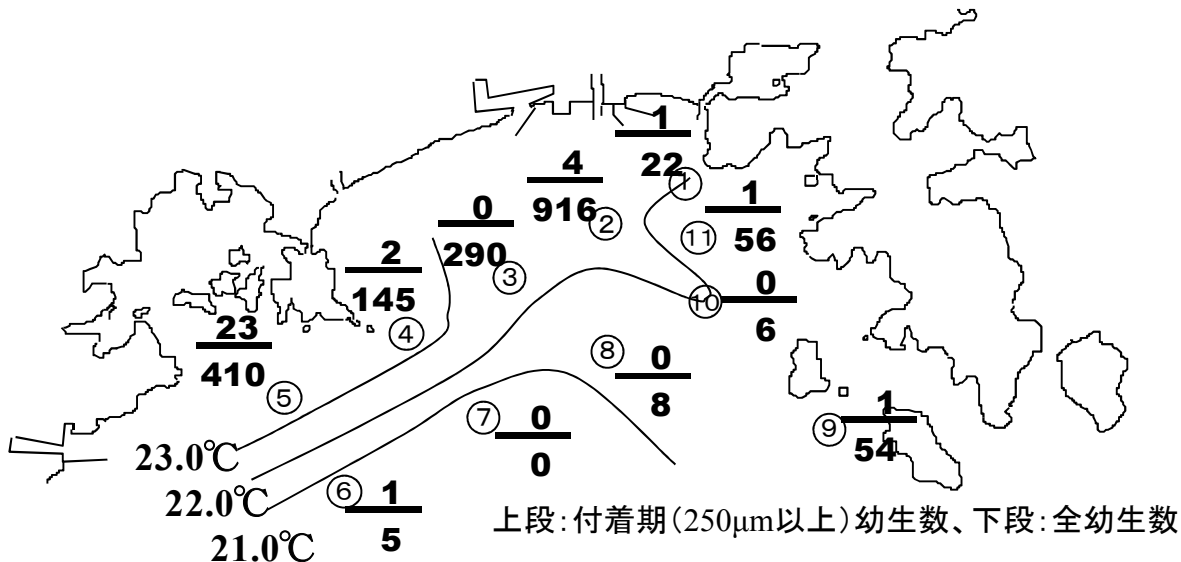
$\frac{1}{22}$ ①

$\frac{4}{916}$ ②

$\frac{0}{290}$ ③

$\frac{2}{145}$ ④

$\frac{23}{410}$ ⑤

⑥ $\frac{1}{5}$

⑦ $\frac{0}{0}$

⑧ $\frac{0}{8}$

⑨ $\frac{1}{54}$

⑩ $\frac{0}{6}$

⑪ $\frac{1}{56}$

23.0℃
22.0℃
21.0℃

上段:付着期(250μm以上)幼生数、下段:全幼生数